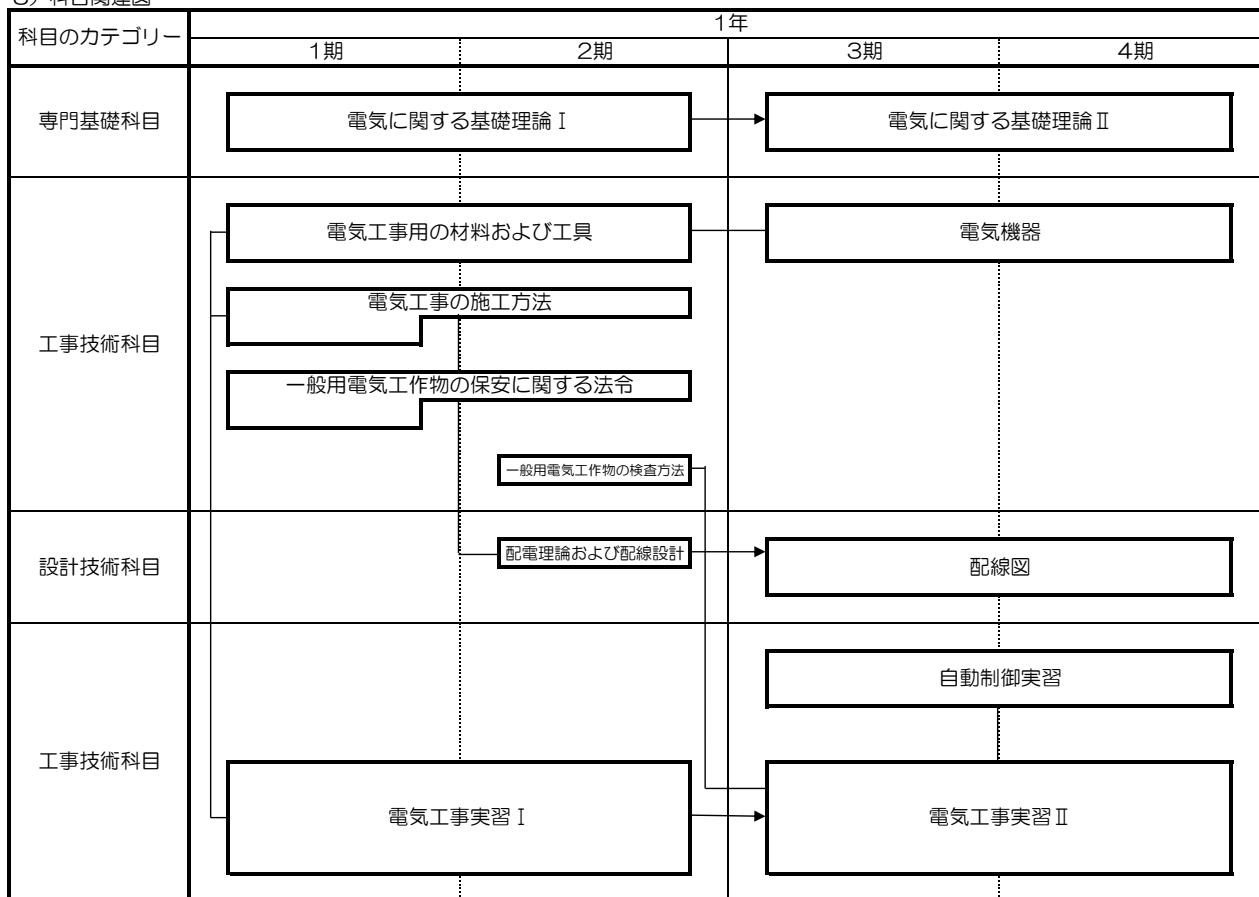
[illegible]

| 科目のカテゴリー | 1年 1期 | 1年 2期 | 1年 3期 | 1年 4期 |
|---|---|---|---|---|
| 専門基礎科目 | 電気に関する基礎理論Ⅰ | | 電気に関する基礎理論Ⅱ | |
| 工事技術科目 | 電気工事用の材料および工具<br>電気工事の施工方法<br>一般用電気工作物の保安に関する法令 | 一般用電気工作物の検査方法 | 電気機器 | |
| 設計技術科目 | | 配電理論および配線設計 | 配線図 | |
| 工事技術科目 | 電気工事実習Ⅰ | | 自動制御実習<br>電気工事実習Ⅱ | |